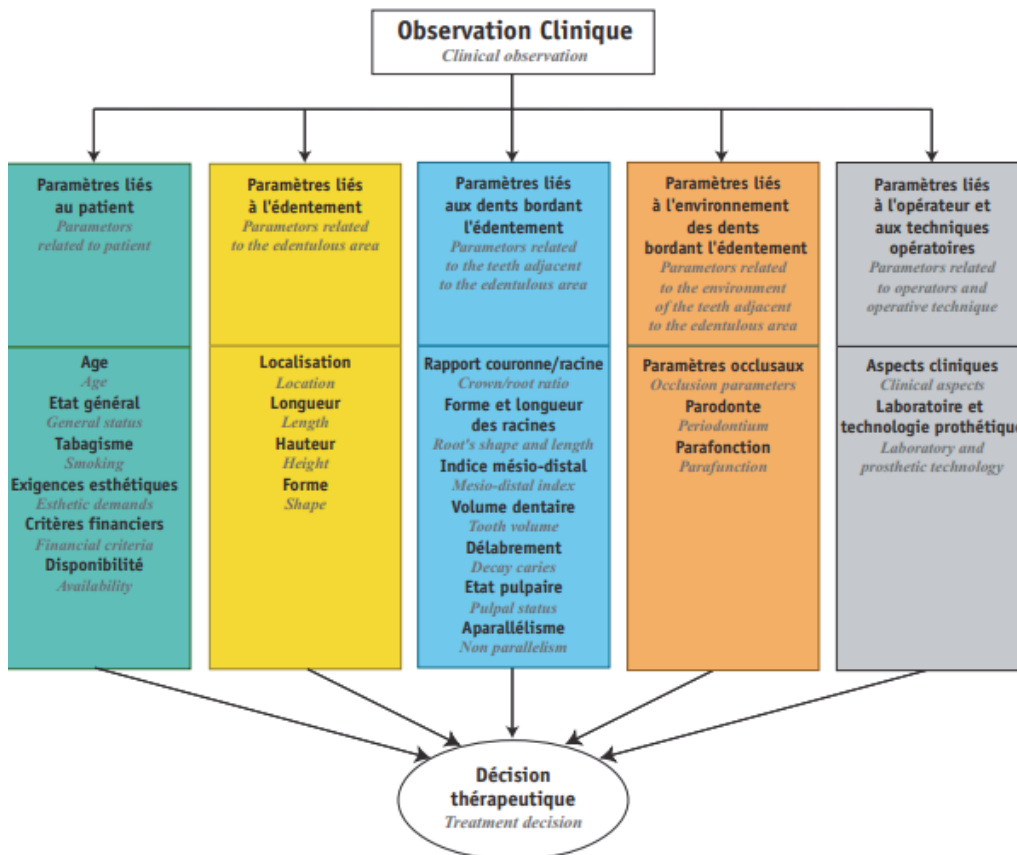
Observation Clinique
Clinical observation

Paramètres liés au patient
Parametors related to patient

Age
Age
Etat général
General status
Tabagisme
Smoking
Exigences esthétiques
Esthetic demands
Critères financiers
Financial criteria
Disponibilité
Availability

Paramètres liés à l'édentement
Parametors related to the edentulous area

Localisation
Location
Longueur
Length
Hauteur
Height
Forme
Shape

Paramètres liés aux dents bordant l'édentement
Parametors related to the teeth adjacent to the edentulous area

Rapport couronne/racine
Crown/root ratio
Forme et longueur des racines
Root's shape and length
Indice mésio-distal
Mesio-distal index
Volume dentaire
Tooth volume
Délabrement
Decay caries
Etat pulpaire
Pulpal status
Aparallélisme
Non parallelism

Paramètres liés à l'environnement des dents bordant l'édentement
Parametors related to the environment of the teeth adjacent to the edentulous area

Paramètres occlusaux
Occlusion parameters
Parodonte
Periodontium
Parafonction
Parafunction

Paramètres liés à l'opérateur et aux techniques opératoires
Parametors related to operators and operative technique

Aspects cliniques
Clinical aspects
Laboratoire et technologie prothétique
Laboratory and prosthetic technology

Décision thérapeutique
Treatment decision